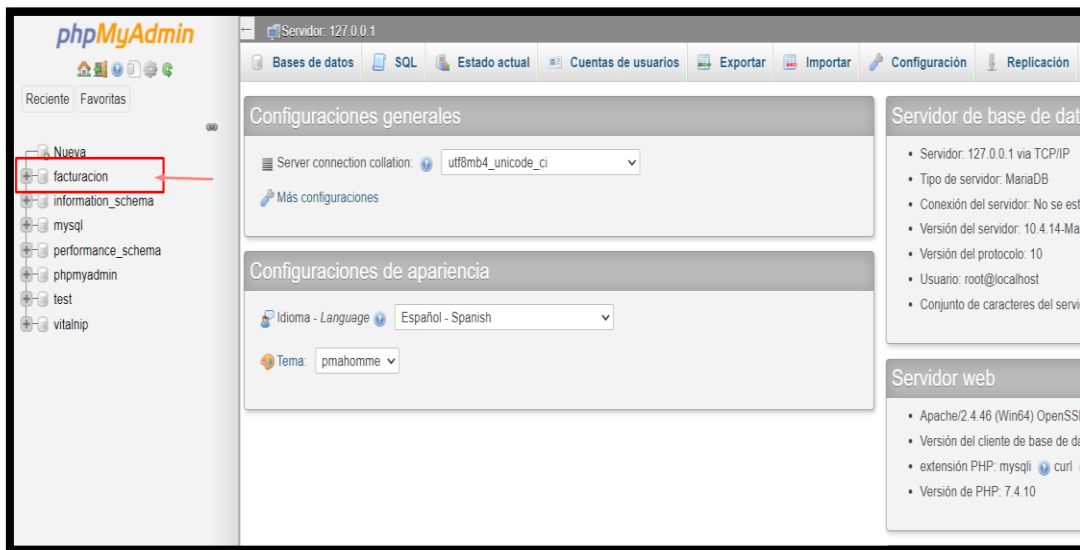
phpMyAdmin

Reciente Favoritas

Nueva
facturacion
information_schema
mysql
performance_schema
phpmyadmin
test
vitalnip

Servidor: 127.0.0.1

Bases de datos SQL Estado actual Cuentas de usuarios Exportar Importar Configuración Replicación

Configuraciones generales

Server connection collation: utf8mb4_unicode_ci

Más configuraciones

Configuraciones de apariencia

Idioma - Language Español - Spanish

Tema: pmahomme

Servidor de base de dat

• Servidor: 127.0.0.1 via TCP/IP
• Tipo de servidor: MariaDB
• Conexión del servidor: No se est
• Versión del servidor: 10.4.14-Ma
• Versión del protocolo: 10
• Usuario: root@localhost
• Conjunto de caracteres del servi

Servidor web

• Apache/2.4.46 (Win64) OpenSS
• Versión del cliente de base de da
• extensión PHP: mysqli curl
• Versión de PHP: 7.4.10